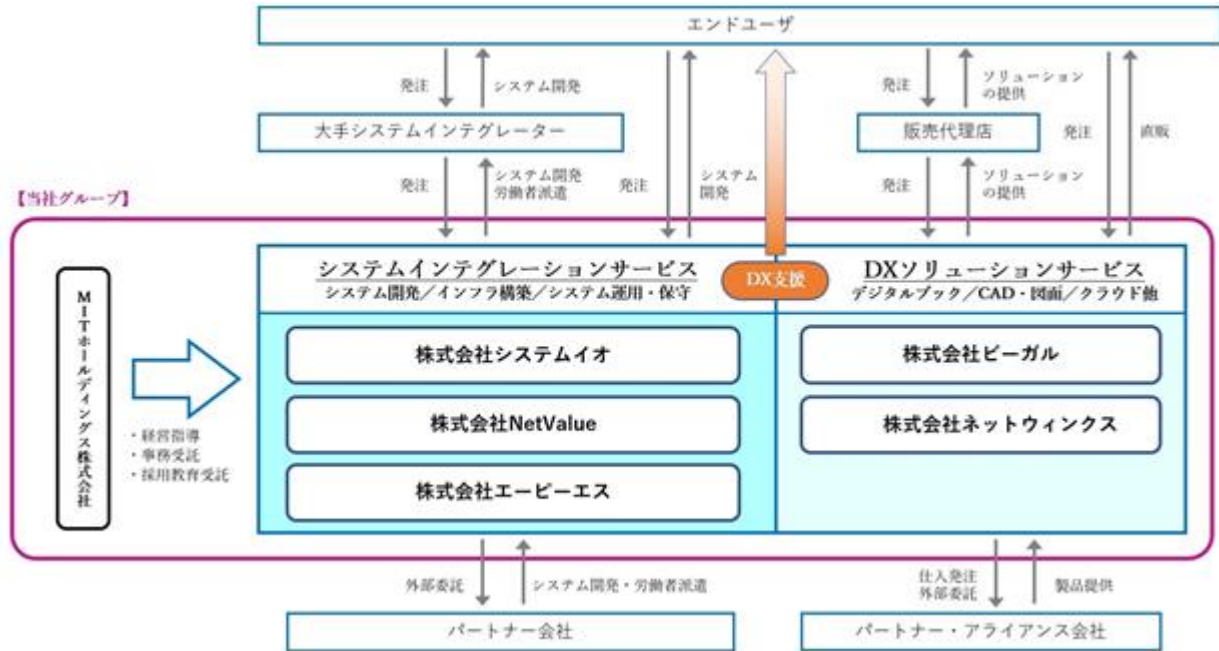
エンドユーザ

発注
システム開発
ソリューションの提供
発注

大手システムインテグレーター
販売代理店
発注
直販

発注
システム開発
労働者派遣
発注
システム開発
発注
ソリューションの提供

【当社グループ】

MITホールディングス株式会社

・経営指導
・事務受託
・採用教育受託

システムインテグレーションサービス
システム開発／インフラ構築／システム運用・保守

DX支援

DXソリューションサービス
デジタルブック／CAD・図面／クラウド他

株式会社システムイオ
株式会社NetValue
株式会社エーピーエス

株式会社ビーガル
株式会社ネットウィンクス

外部委託
システム開発・労働者派遣
仕入発注
外部委託
製品提供

パートナー会社
パートナー・アライアンス会社